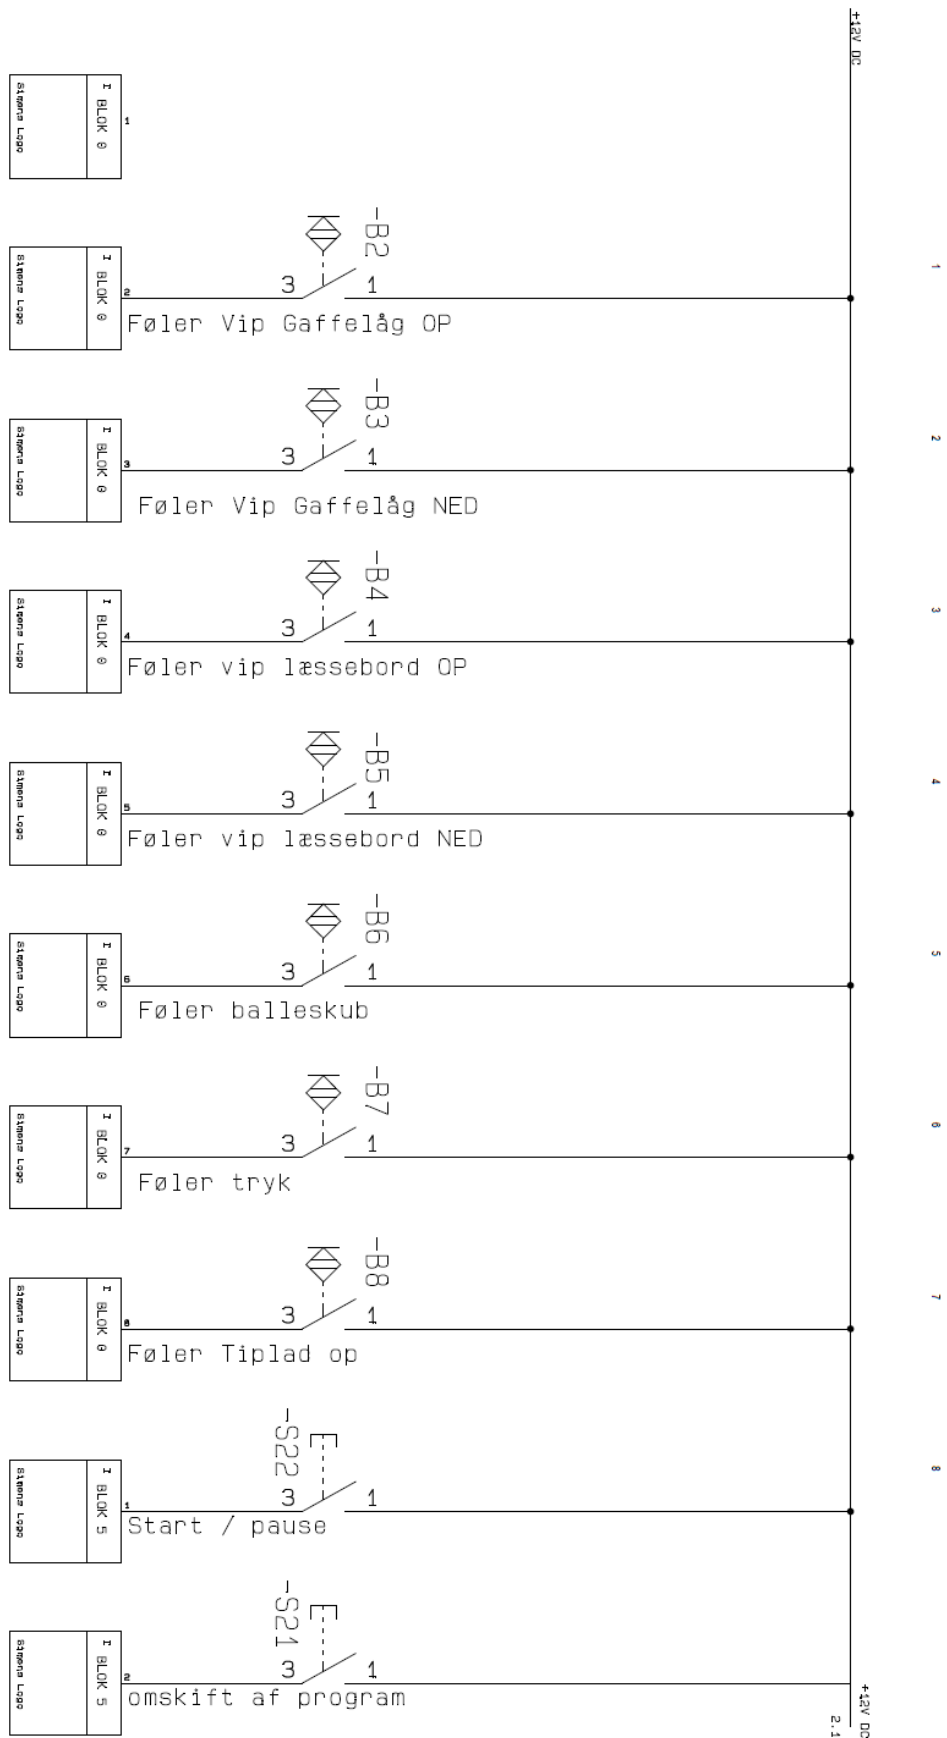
+12V DC

Simens Logo
I BLOK 0
1

Simens Logo
I BLOK 0
2
-B2
3
1
Føler Vip Gaffelåg OP

1

Simens Logo
I BLOK 0
3
-B3
3
1
Føler Vip Gaffelåg NED

2

Simens Logo
I BLOK 0
4
-B4
3
1
Føler vip læssebord OP

3

Simens Logo
I BLOK 0
5
-B5
3
1
Føler vip læssebord NED

4

Simens Logo
I BLOK 0
6
-B6
3
1
Føler balleskub

5

Simens Logo
I BLOK 0
7
-B7
3
1
Føler tryk

6

Simens Logo
I BLOK 0
8
-B8
3
1
Føler Tiplad op

7

Simens Logo
I BLOK 5
1
-S22
3
1
Start / pause

8

Simens Logo
I BLOK 5
2
-S21
3
1
omskift af program

+12V DC
2.1